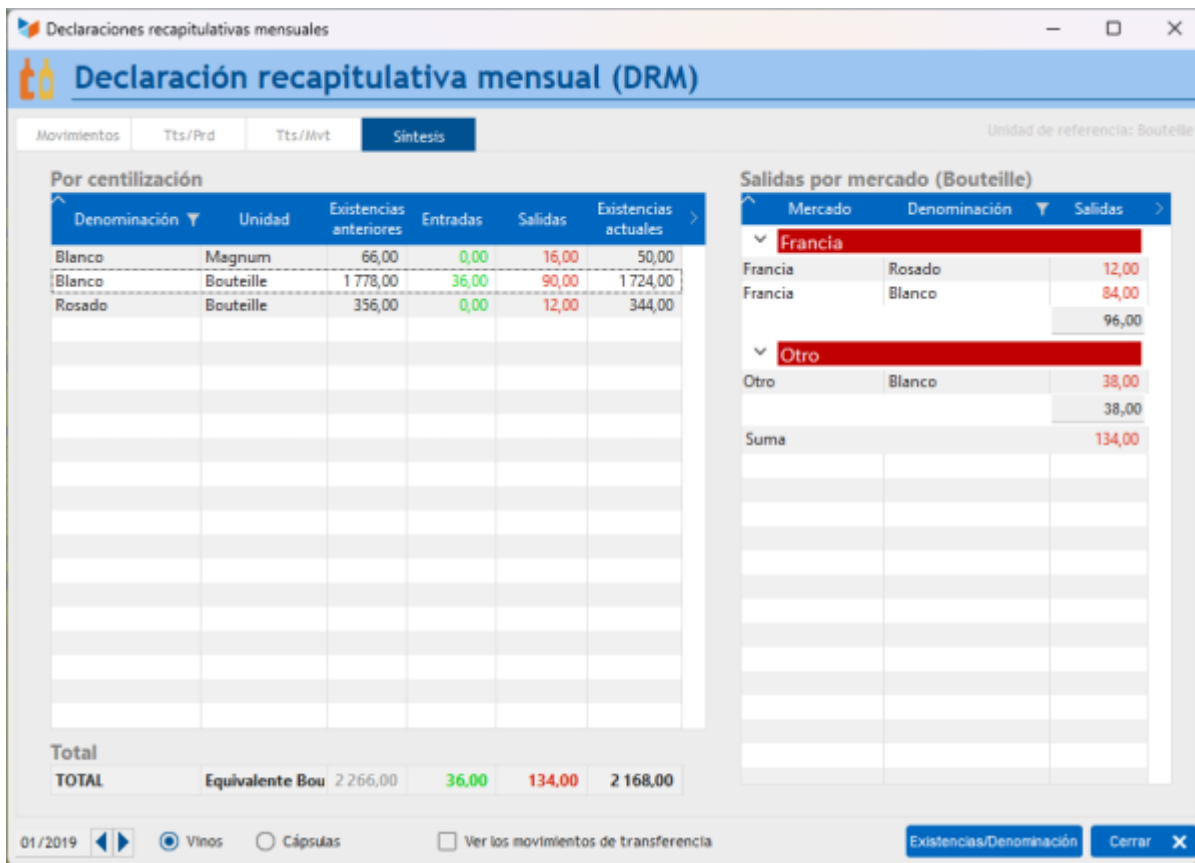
Declaraciones recapitulativas mensuales

Declaración recapitulativa mensual (DRM)

Movimientos | Tts/Prd | Tts/Mvt | Síntesis

Unidad de referencia: Bouteille

Por centilización

| Denominación | Unidad | Existencias anteriores | Entradas | Salidas | Existencias actuales |
|---|---|---|---|---|---|
| Blanco | Magnum | 66,00 | 0,00 | 16,00 | 50,00 |
| Blanco | Bouteille | 1 778,00 | 36,00 | 90,00 | 1 724,00 |
| Rosado | Bouteille | 356,00 | 0,00 | 12,00 | 344,00 |

Total

| TOTAL | Equivalente Bou | 2 266,00 | 36,00 | 134,00 | 2 168,00 |
|---|---|---|---|---|---|

Salidas por mercado (Bouteille)

| Mercado | Denominación | Salidas |
|---|---|---|
| Francia | | |
| Francia | Rosado | 12,00 |
| Francia | Blanco | 84,00 |
| | | 96,00 |
| Otro | | |
| Otro | Blanco | 38,00 |
| | | 38,00 |
| Suma | | 134,00 |

01/2019 Vinos Cápsulas Ver los movimientos de transferencia Existencias/Denominación Cerrar